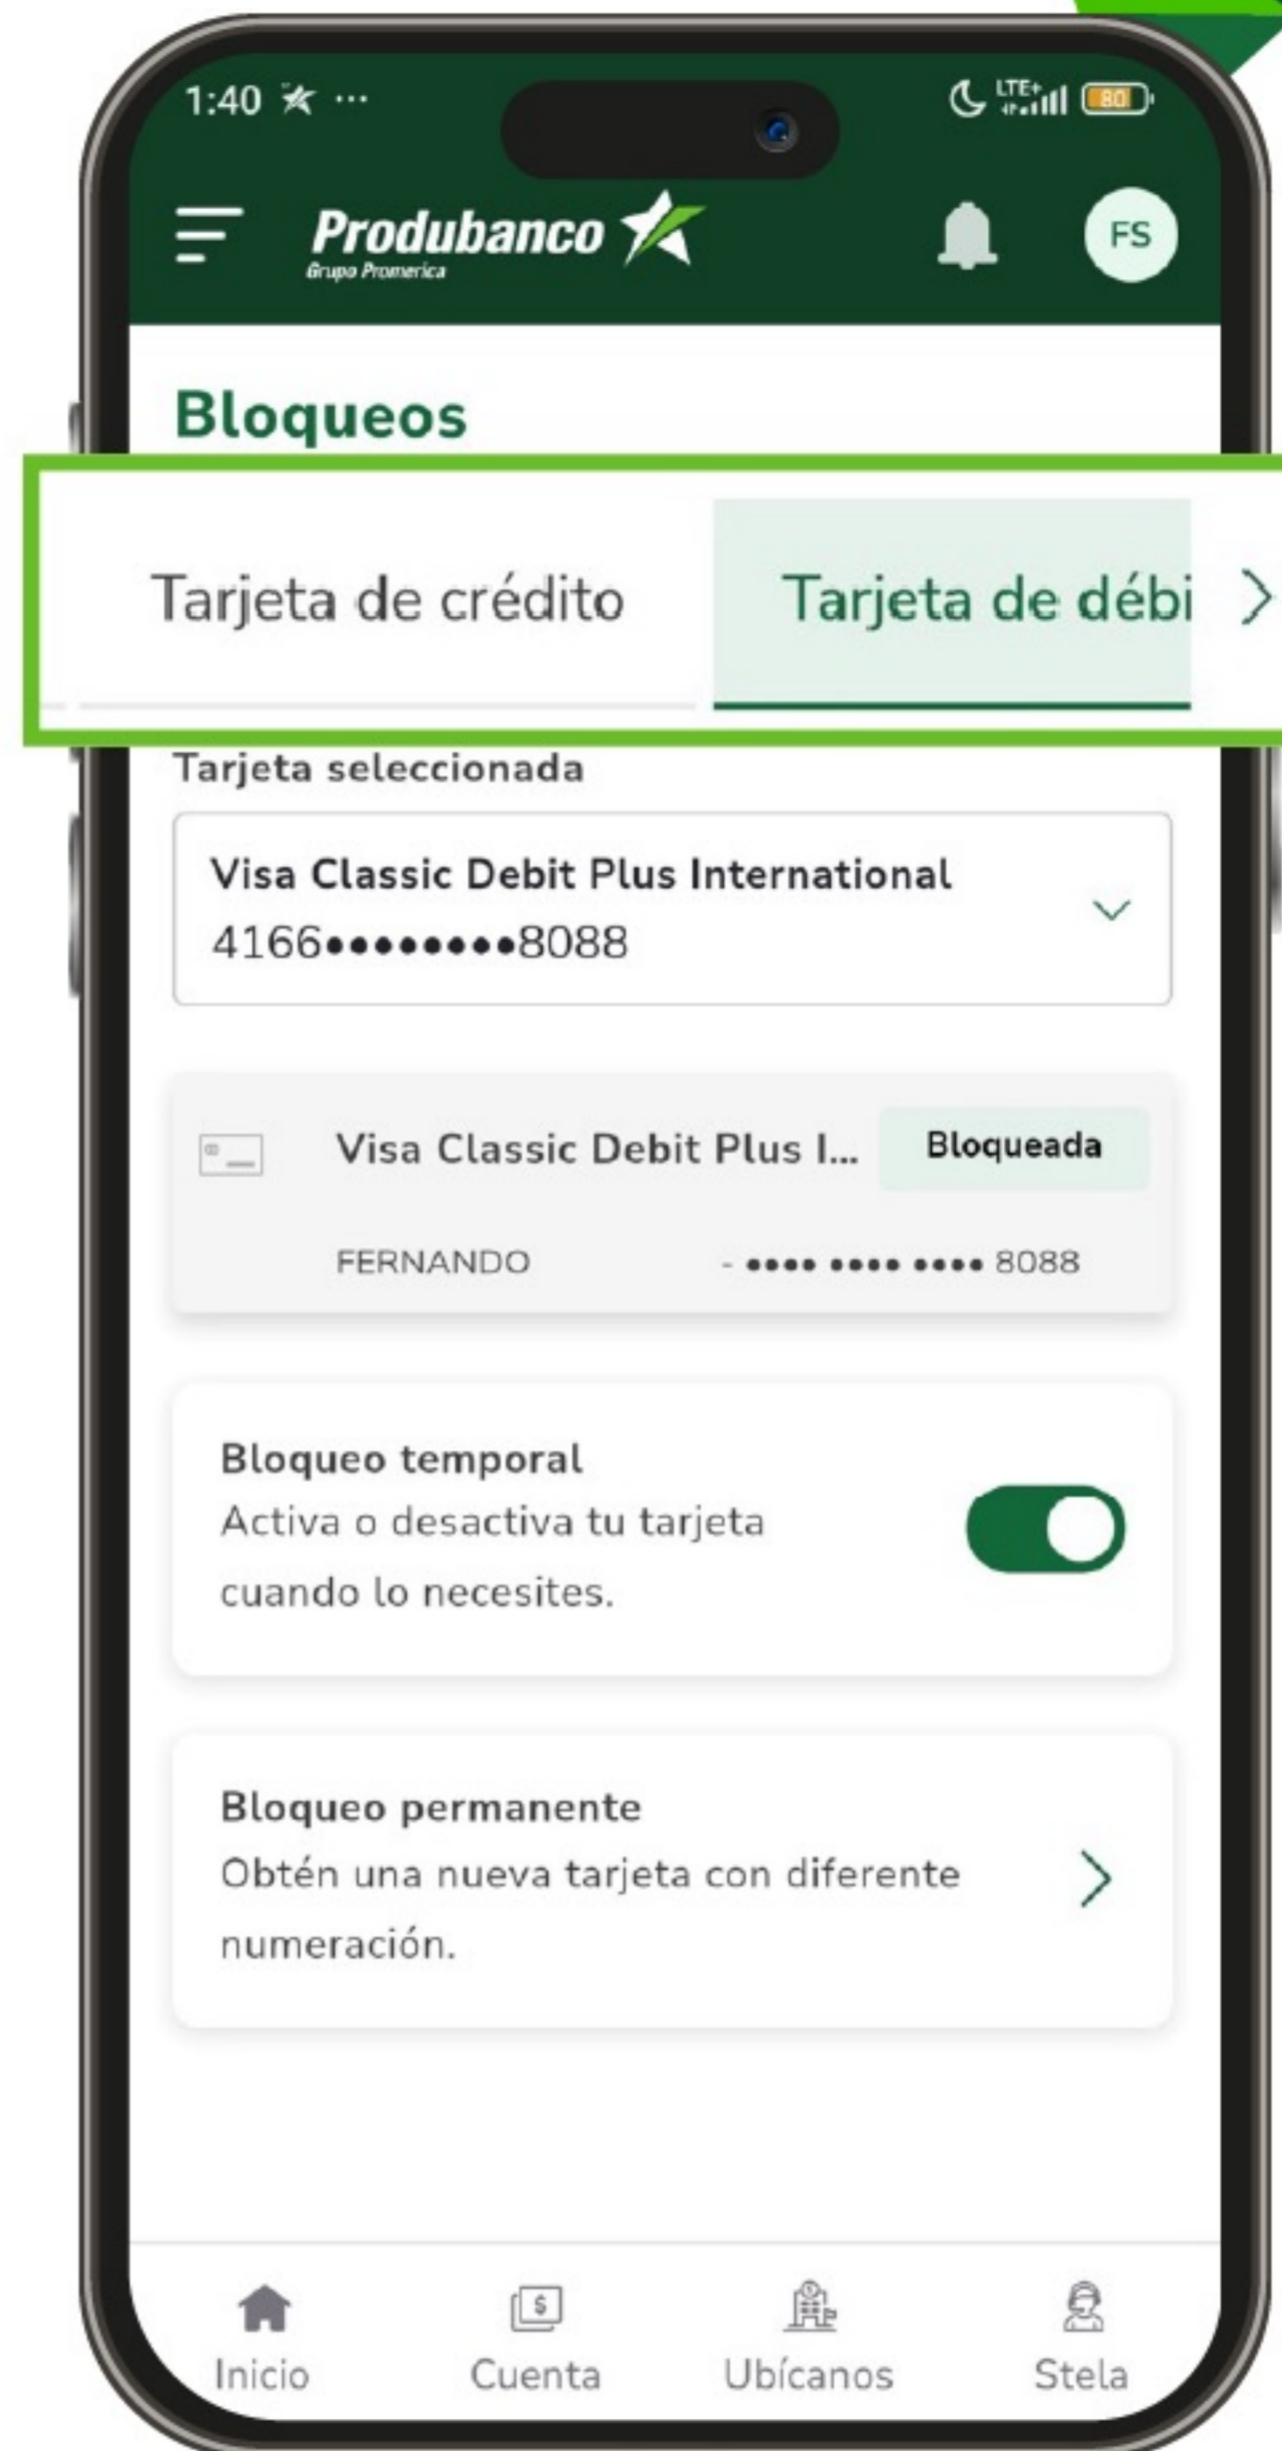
1:40

Produbanco
Grupo Promerica

FS

Bloqueos

Tarjeta de crédito

Tarjeta de débi

Tarjeta seleccionada

Visa Classic Debit Plus International
4166••••••••8088

Visa Classic Debit Plus I...

Bloqueada

FERNANDO

- •••• •••• •••• 8088

Bloqueo temporal
Activa o desactiva tu tarjeta cuando lo necesites.

Bloqueo permanente
Obtén una nueva tarjeta con diferente numeración.

Inicio

Cuenta

Ubícanos

Stela